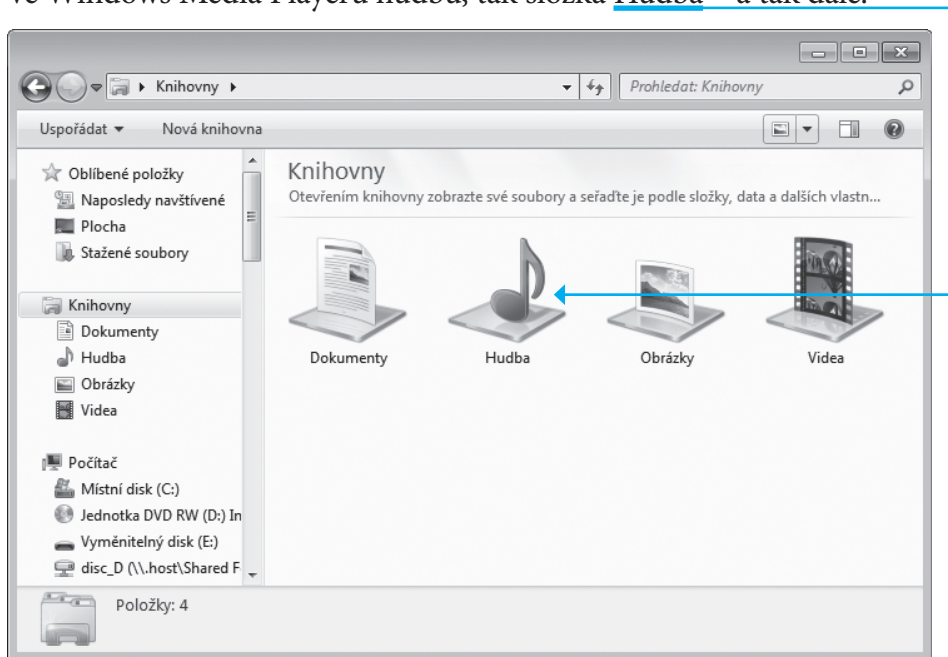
ve Windows Media Playeru hudba, tak složka Hudba – a tak dále.

Knihovny ▸

Prohledat: Knihovny

Uspořádat ▾ Nová knihovna

Oblíbené položky
Naposledy navštívené
Plocha
Stažené soubory

Knihovny
Dokumenty
Hudba
Obrázky
Videa

Počítač
Místní disk (C:)
Jednotka DVD RW (D:) In
Vyměnitelný disk (E:)
disc_D (\\.host\Shared F

Knihovny
Otevřením knihovny zobrazte své soubory a seřaďte je podle složky, data a dalších vlastn...

Dokumenty
Hudba
Obrázky
Videa

Položky: 4